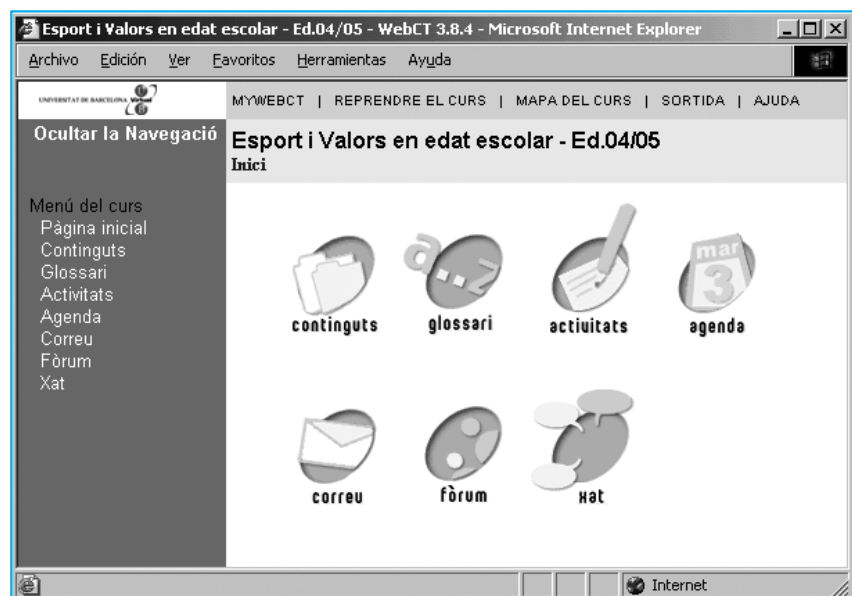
Esport i Valors en edat escolar - Ed.04/05 - WebCT 3.8.4 - Microsoft Internet Explorer

Archivo Edición Ver Favoritos Herramientas Ayuda

UNIVERSITAT DE BARCELONA Virtual

MYWEBCT | REPRENDRE EL CURS | MAPA DEL CURS | SORTIDA | AJUDA

Ocultar la Navegació

Esport i Valors en edat escolar - Ed.04/05
Inici

Menú del curs
Pàgina inicial
Continguts
Glossari
Activitats
Agenda
Correu
Fòrum
Xat

a..z

mar 3

continguts glossari activitats agenda

correu fòrum xat

Internet